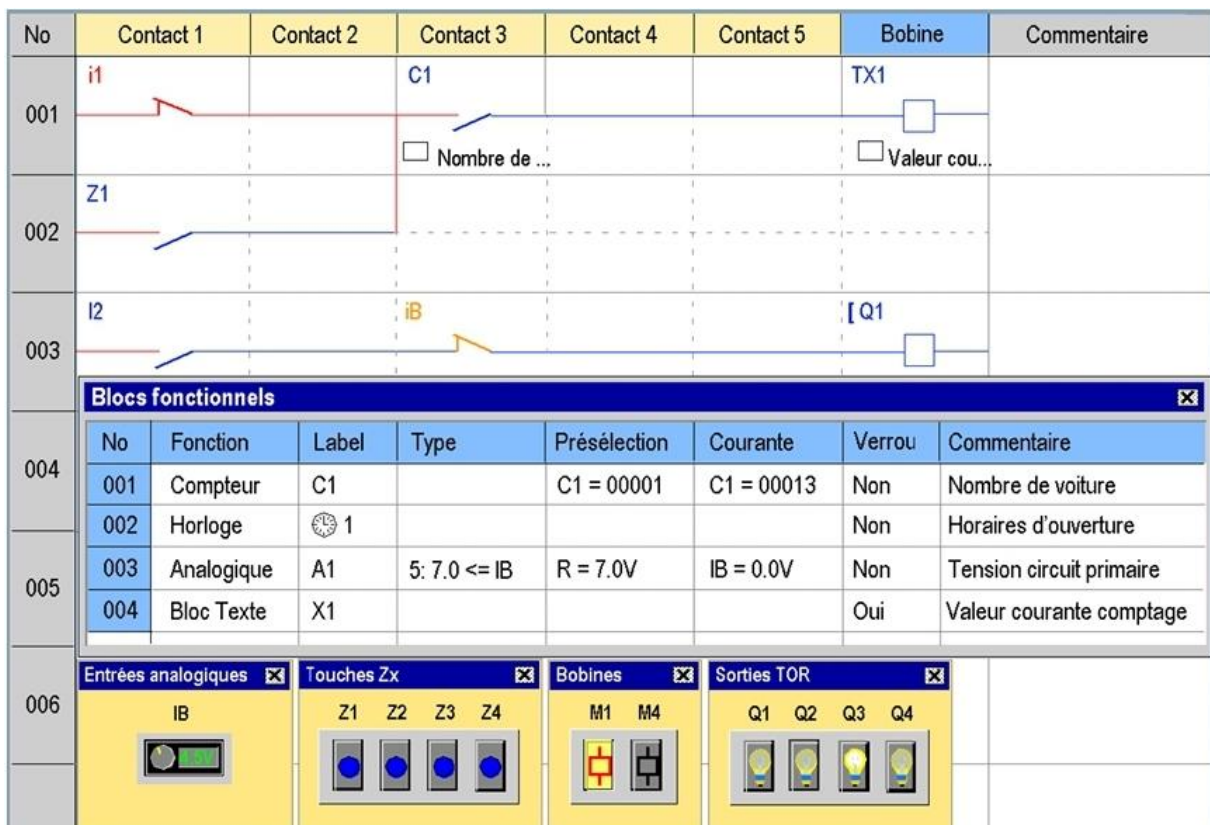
| No | Contact 1 | Contact 2 | Contact 3 | Contact 4 | Contact 5 | Bobine | Commentaire |
|---|---|---|---|---|---|---|---|
| 001 | i1 | | C1 Nombre de ... | | | TX1 Valeur cou... | |
| 002 | Z1 | | | | | | |
| 003 | I2 | | iB | | | [ Q1 | |
| 004 | | | | | | | |
| 005 | | | | | | | |
| 006 | | | | | | | |

Blocs fonctionnels

| No | Fonction | Label | Type | Présélection | Courante | Verrou | Commentaire |
|---|---|---|---|---|---|---|---|
| 001 | Compteur | C1 | | C1 = 00001 | C1 = 00013 | Non | Nombre de voiture |
| 002 | Horloge | 1 | | | | Non | Horaires d'ouverture |
| 003 | Analogique | A1 | 5: 7.0 <= IB | R = 7.0V | IB = 0.0V | Non | Tension circuit primaire |
| 004 | Bloc Texte | X1 | | | | Oui | Valeur courante comptage |

Entrées analogiques
IB
0.0V

Touches Zx
Z1 Z2 Z3 Z4

Bobines
M1 M4

Sorties TOR
Q1 Q2 Q3 Q4